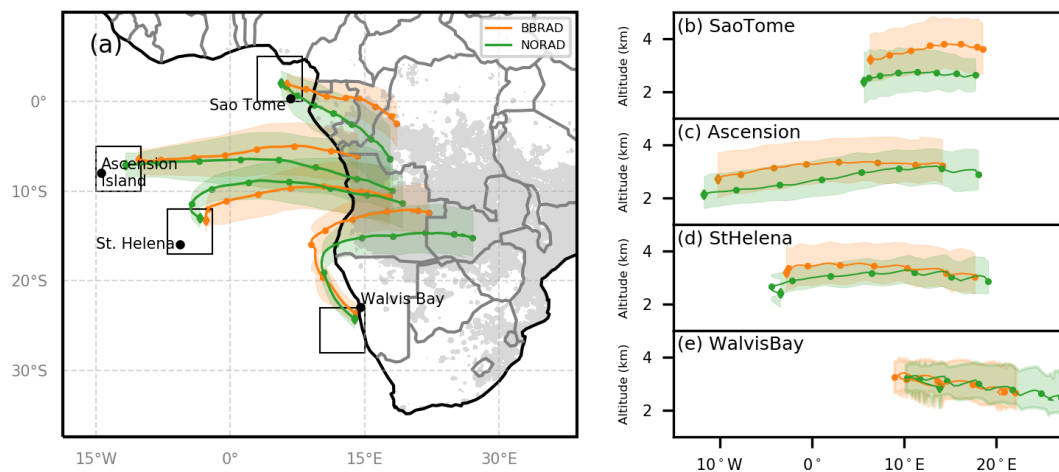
(a)

BBRAD
NORAD

Sao Tome

Ascension Island

St. Helena

Walvis Bay

0°

10°S

20°S

30°S

15°W

0°

15°E

30°E

(b) SaoTome

Altitude (km)

4

2

(c) Ascension

Altitude (km)

4

2

(d) StHelena

Altitude (km)

4

2

(e) WalvisBay

Altitude (km)

4

2

10° W

0°

10° E

20° E